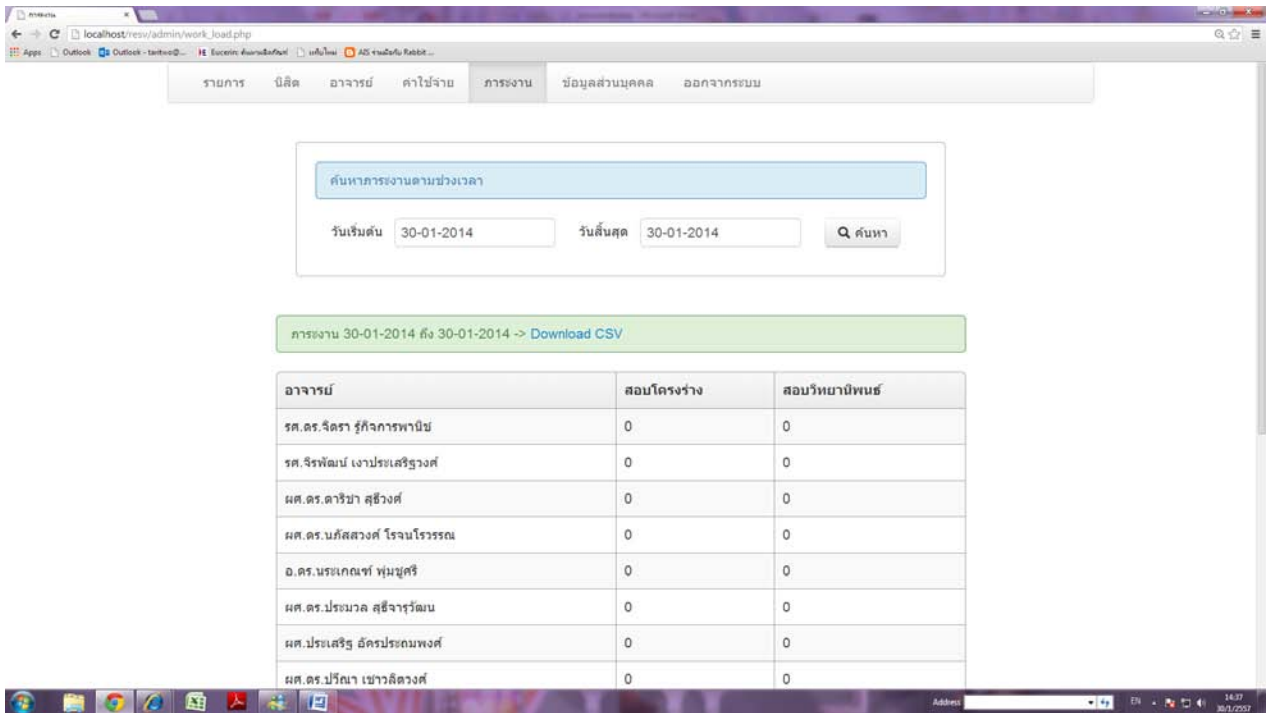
ภาระงาน

localhost/resv/admin/work_load.php

Apps Outlook Outlook - tanhwo@... Eucerin: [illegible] แฟ้มใหม่ AIS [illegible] Rabbit ...

รายการ นิสิต อาจารย์ ค่าใช้จ่าย ภาระงาน ข้อมูลส่วนบุคคล ออกจากระบบ

ค้นหาภาระงานตามช่วงเวลา

วันเริ่มต้น 30-01-2014 วันสิ้นสุด 30-01-2014 ค้นหา

ภาระงาน 30-01-2014 ถึง 30-01-2014 -> Download CSV

| อาจารย์ | สอบโครงร่าง | สอบวิทยานิพนธ์ |
|---|---|---|
| รศ.ดร.จิตรา รู้กิจการพานิช | 0 | 0 |
| รศ.จิรพัฒน์ เงาประเสริฐวงศ์ | 0 | 0 |
| ผศ.ดร.ดาริชา สุธีวงศ์ | 0 | 0 |
| ผศ.ดร.นภัสสวงศ์ โรจนโรวรรณ | 0 | 0 |
| อ.ดร.นระเกณฑ์ พุ่มชูศรี | 0 | 0 |
| ผศ.ดร.ประมวล สุธีจารุวัฒน | 0 | 0 |
| ผศ.ประเสริฐ อัครประถมพงศ์ | 0 | 0 |
| ผศ.ดร.ปรีณา เชาวลิตวงศ์ | 0 | 0 |

Address

EN 14:37 30/1/2557